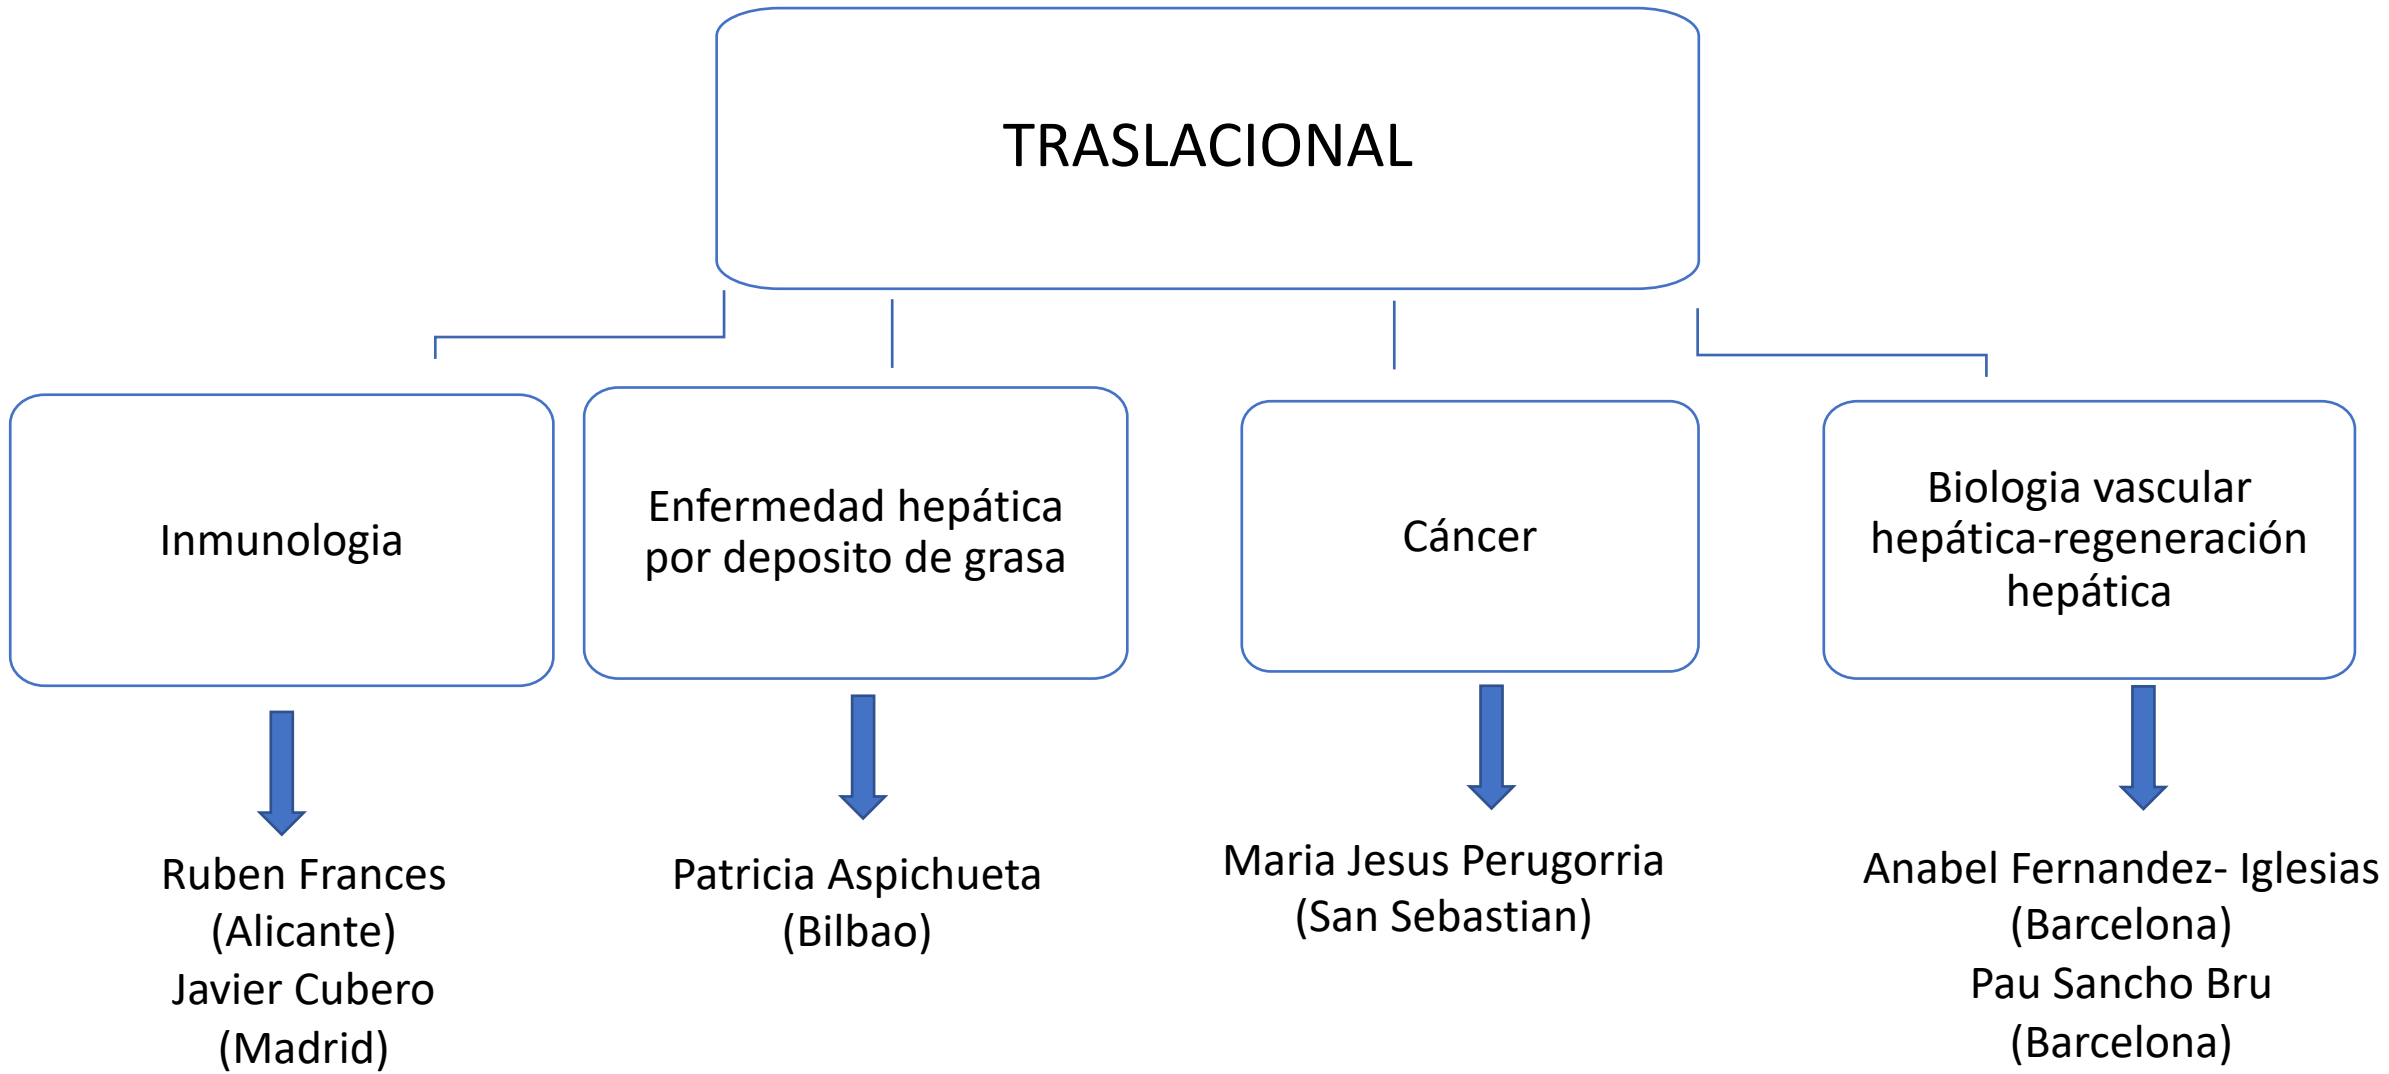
TRASLACIONAL

Inmunologia

Ruben Frances
(Alicante)
Javier Cubero
(Madrid)

Enfermedad hepática por deposito de grasa

Patricia Aspichueta
(Bilbao)

Cáncer

Maria Jesus Perugorria
(San Sebastian)

Biologia vascular hepática-regeneración hepática

Anabel Fernandez- Iglesias
(Barcelona)
Pau Sancho Bru
(Barcelona)